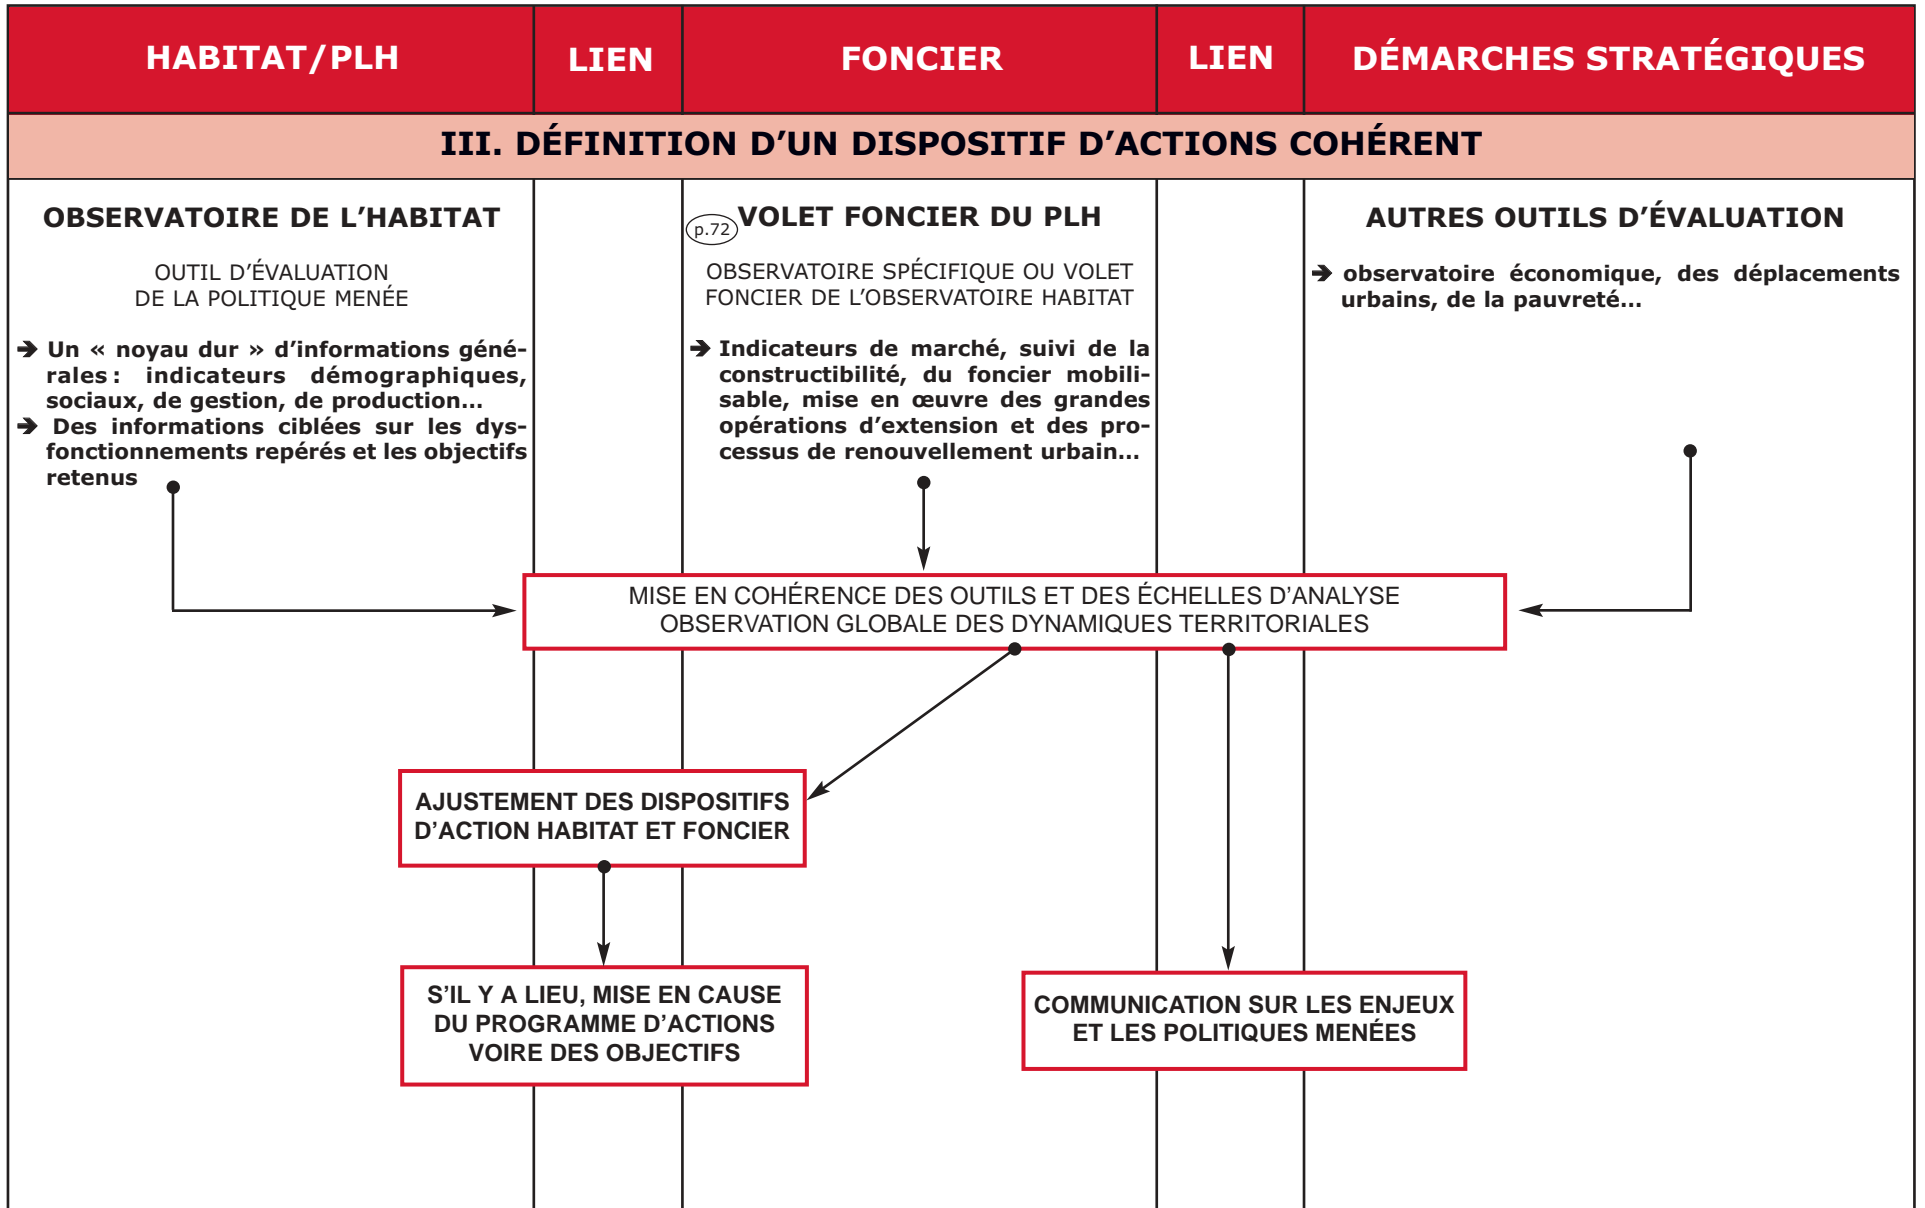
HABITAT/PLH

LIEN

FONCIER

LIEN

DÉMARCHES STRATÉGIQUES

III. DÉFINITION D'UN DISPOSITIF D'ACTIONS COHÉRENT

OBSERVATOIRE DE L'HABITAT

OUTIL D'ÉVALUATION
DE LA POLITIQUE MENÉE

➔ Un « noyau dur » d'informations générales : indicateurs démographiques, sociaux, de gestion, de production...
➔ Des informations ciblées sur les dysfonctionnements repérés et les objectifs retenus

p.72 VOLET FONCIER DU PLH

OBSERVATOIRE SPÉCIFIQUE OU VOLET FONCIER DE L'OBSERVATOIRE HABITAT

➔ Indicateurs de marché, suivi de la constructibilité, du foncier mobilisable, mise en œuvre des grandes opérations d'extension et des processus de renouvellement urbain...

AUTRES OUTILS D'ÉVALUATION

➔ observatoire économique, des déplacements urbains, de la pauvreté...

MISE EN COHÉRENCE DES OUTILS ET DES ÉCHELLES D'ANALYSE
OBSERVATION GLOBALE DES DYNAMIQUES TERRITORIALES

AJUSTEMENT DES DISPOSITIFS D'ACTION HABITAT ET FONCIER

S'IL Y A LIEU, MISE EN CAUSE DU PROGRAMME D'ACTIONS VOIRE DES OBJECTIFS

COMMUNICATION SUR LES ENJEUX ET LES POLITIQUES MENÉES